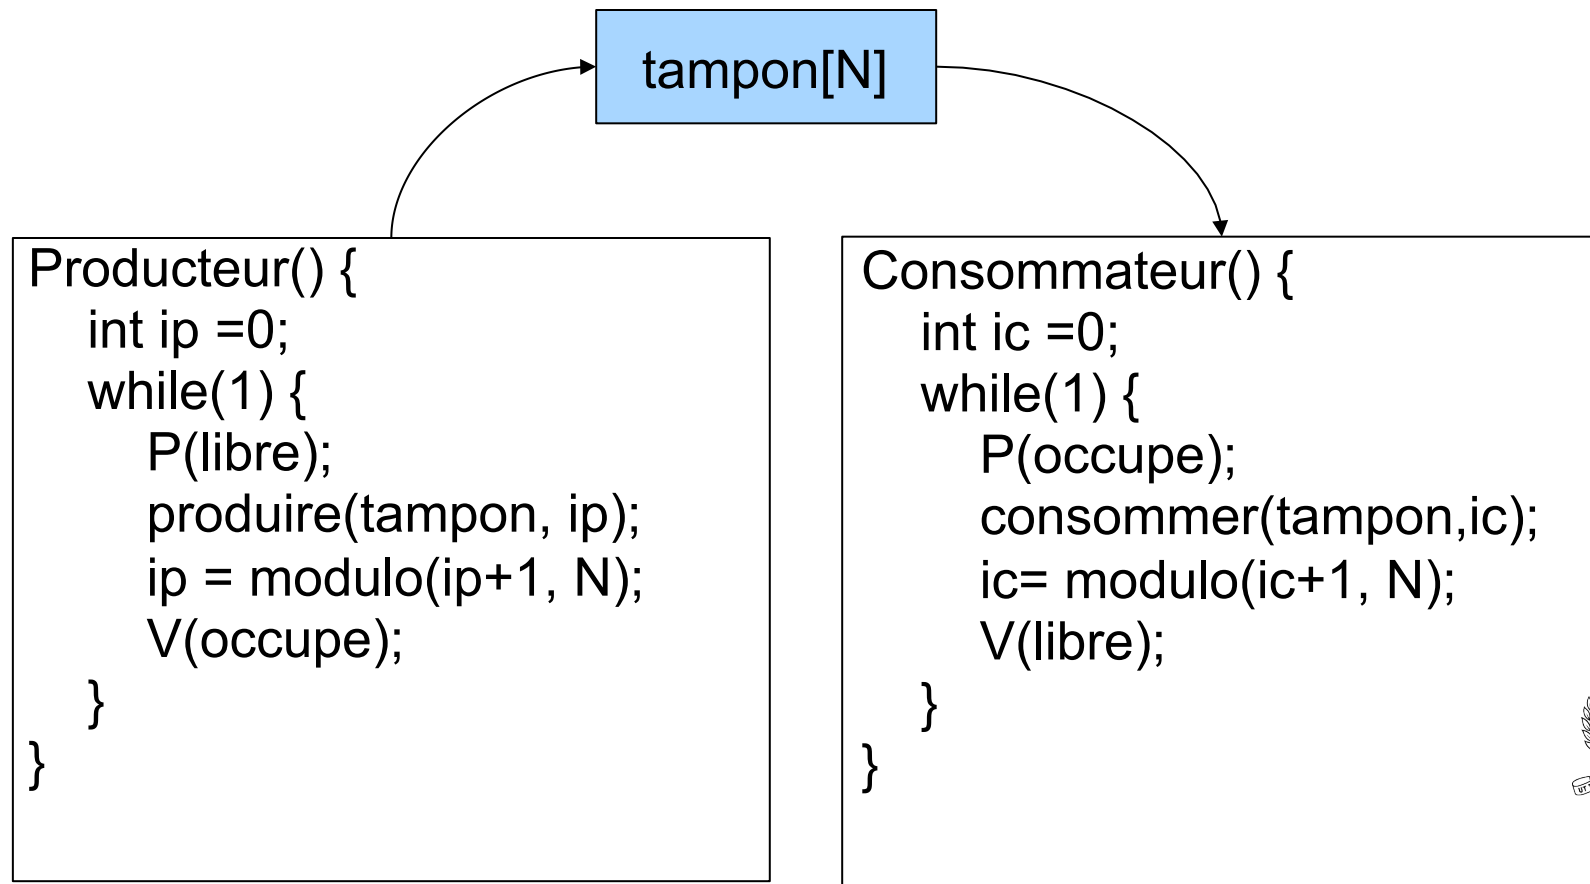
tampon[N]

Producteur() {
int ip =0;
while(1) {
P(libre);
produire(tampon, ip);
ip = modulo(ip+1, N);
V(occupe);
}
}

Consommateur() {
int ic =0;
while(1) {
P(occupe);
consommer(tampon,ic);
ic= modulo(ic+1, N);
V(libre);
}
}